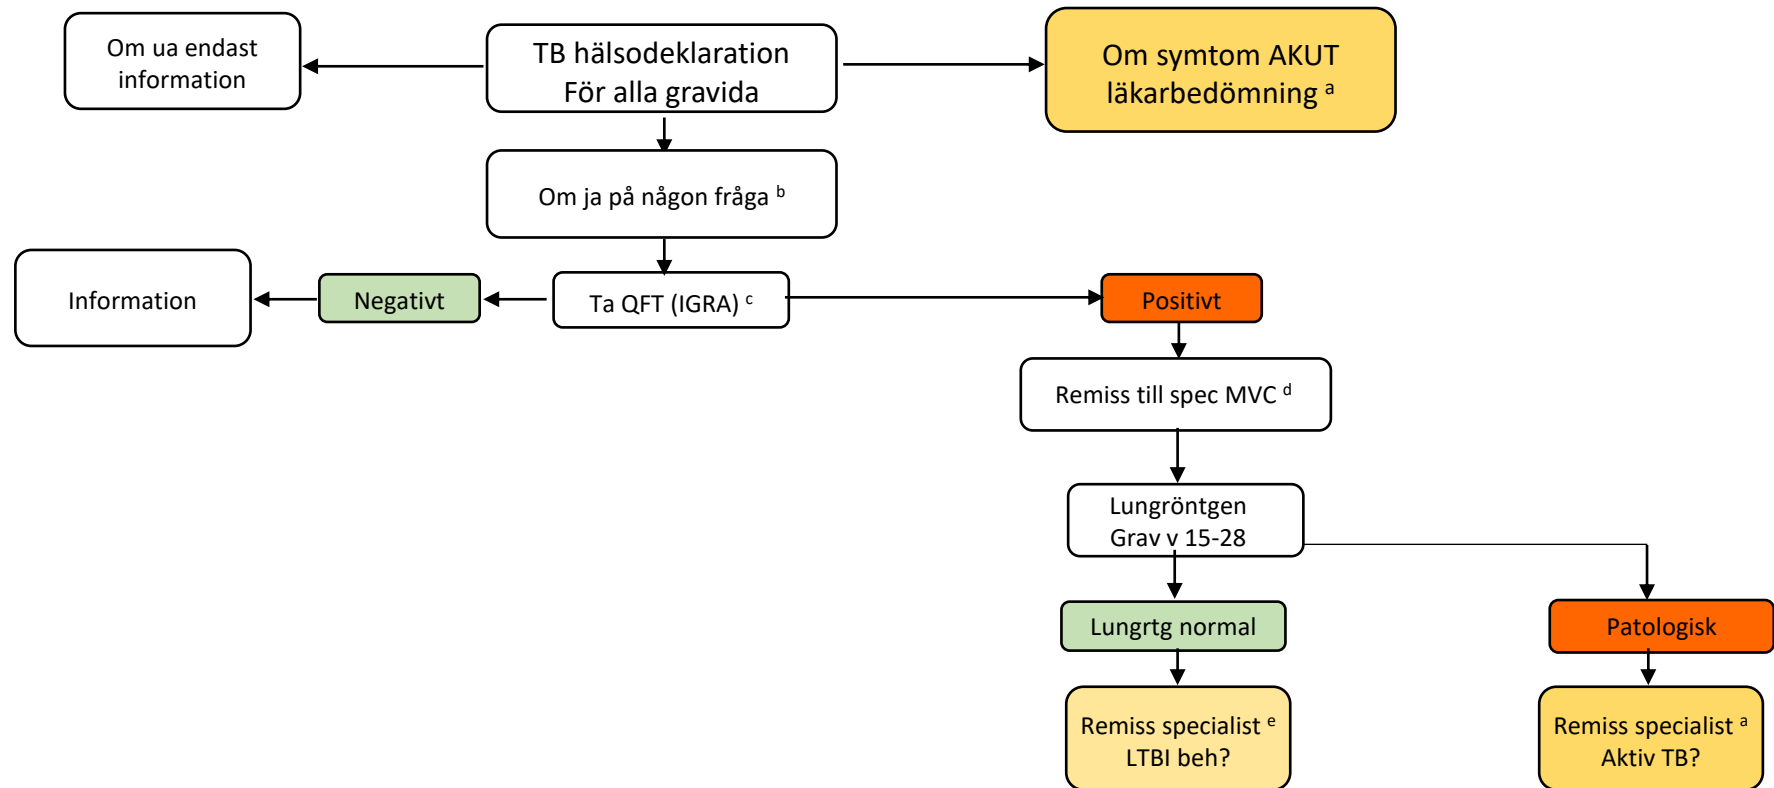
Om ua endast information

TB hälsodeklaration
För alla gravida

Om symtom AKUT läkarbedömning $^{a}$

Om ja på någon fråga $^{b}$

Information

Negativt

Ta QFT (IGRA) $^{c}$

Positivt

Remiss till spec MVC $^{d}$

Lungröntgen
Grav v 15-28

Lungrtg normal

Patologisk

Remiss specialist $^{e}$
LTBI beh?

Remiss specialist $^{a}$
Aktiv TB?